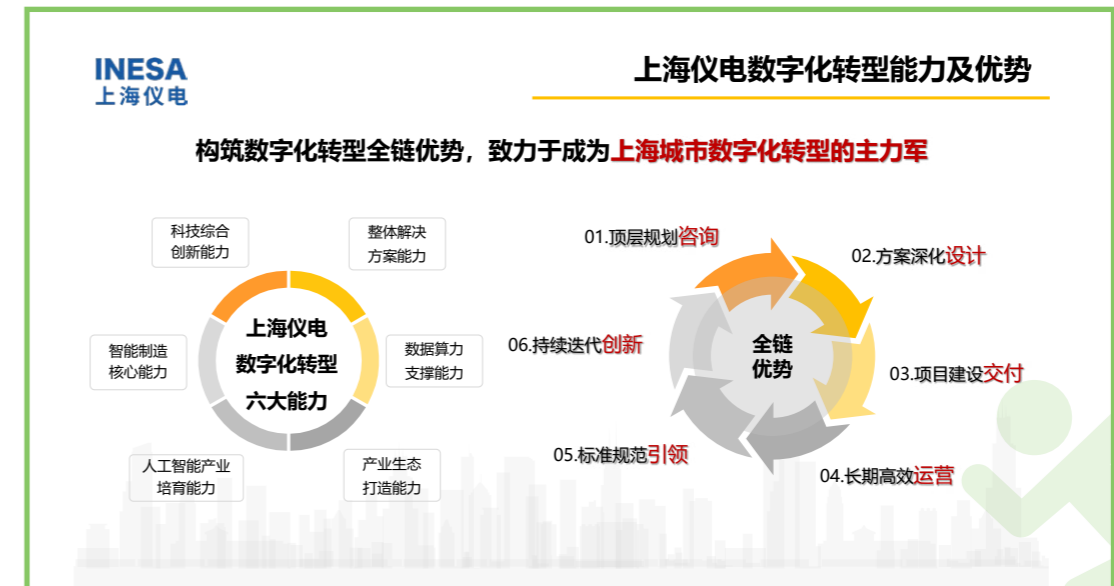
INESA
上海仪电

上海仪电数字化转型能力及优势

构筑数字化转型全链优势，致力于成为上海城市数字化转型的主力军

科技综合创新能力

整体解决方案能力

智能制造核心能力

上海仪电数字化转型六大能力

数据算力支撑能力

人工智能产业培育能力

产业生态打造能力

01.顶层规划咨询

02.方案深化设计

06.持续迭代创新

全链优势

03.项目建设交付

05.标准规范引领

04.长期高效运营